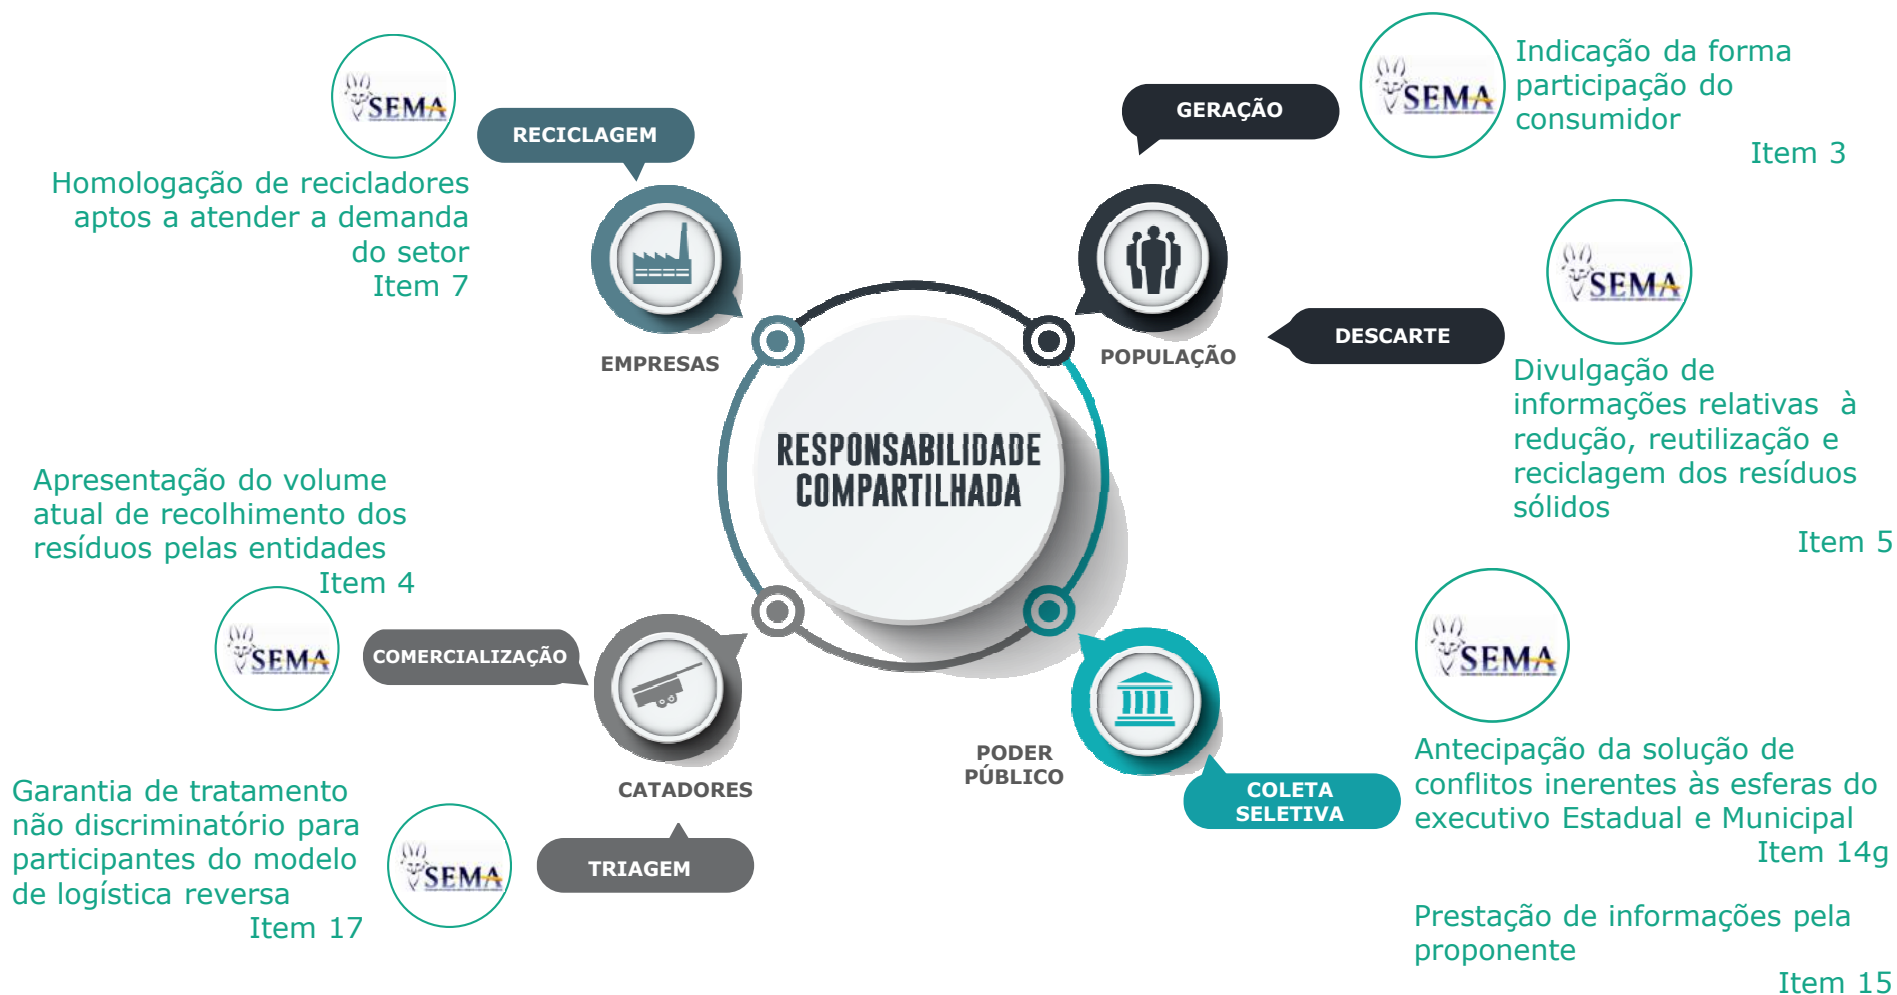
SEMA

RECICLAGEM

Homologação de recicladores aptos a atender a demanda do setor
Item 7

EMPRESAS

GERAÇÃO

SEMA

Indicação da forma participação do consumidor
Item 3

POPULAÇÃO

DESCARTE

SEMA

Divulgação de informações relativas à redução, reutilização e reciclagem dos resíduos sólidos
Item 5

RESPONSABILIDADE COMPARTILHADA

Apresentação do volume atual de recolhimento dos resíduos pelas entidades
Item 4

SEMA

COMERCIALIZAÇÃO

CATADORES

Garantia de tratamento não discriminatório para participantes do modelo de logística reversa
Item 17

SEMA

TRIAGEM

PODER PÚBLICO

COLETA SELETIVA

SEMA

Antecipação da solução de conflitos inerentes às esferas do executivo Estadual e Municipal
Item 14g

Prestação de informações pela proponente
Item 15